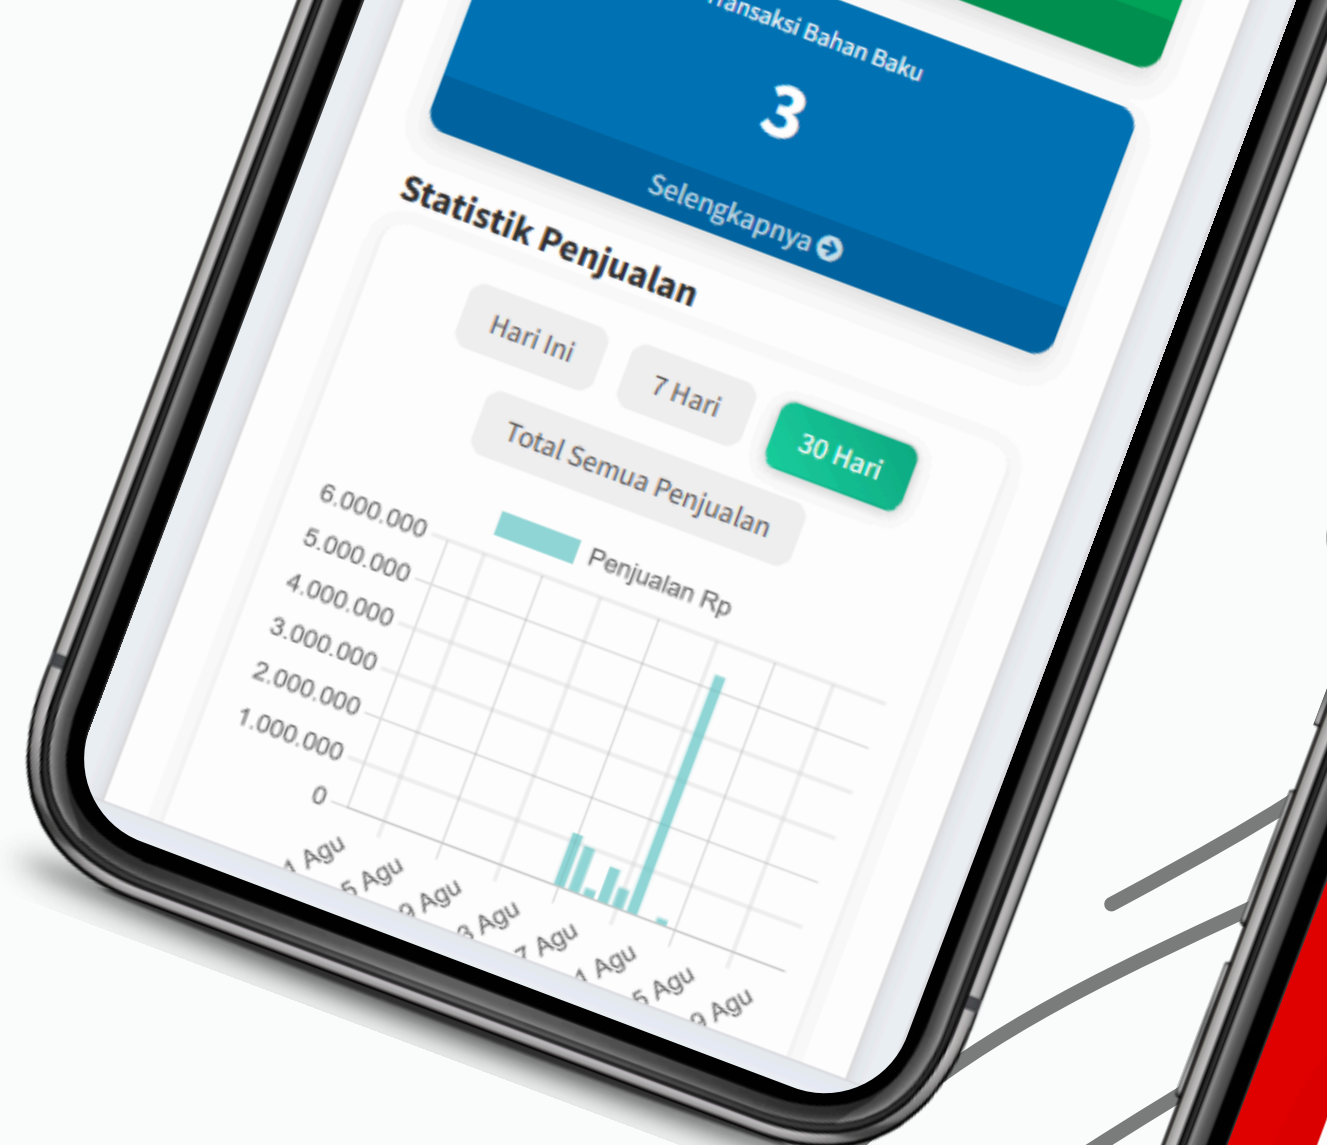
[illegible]ransaksi Bahan Baku

3

Selengkapnya

Statistik Penjualan

Hari Ini

7 Hari

30 Hari

Total Semua Penjualan

Penjualan Rp

6.000.000
5.000.000
4.000.000
3.000.000
2.000.000
1.000.000
0

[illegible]1 Agu
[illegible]5 Agu
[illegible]9 Agu
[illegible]3 Agu
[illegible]7 Agu
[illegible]1 Agu
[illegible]5 Agu
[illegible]9 Agu